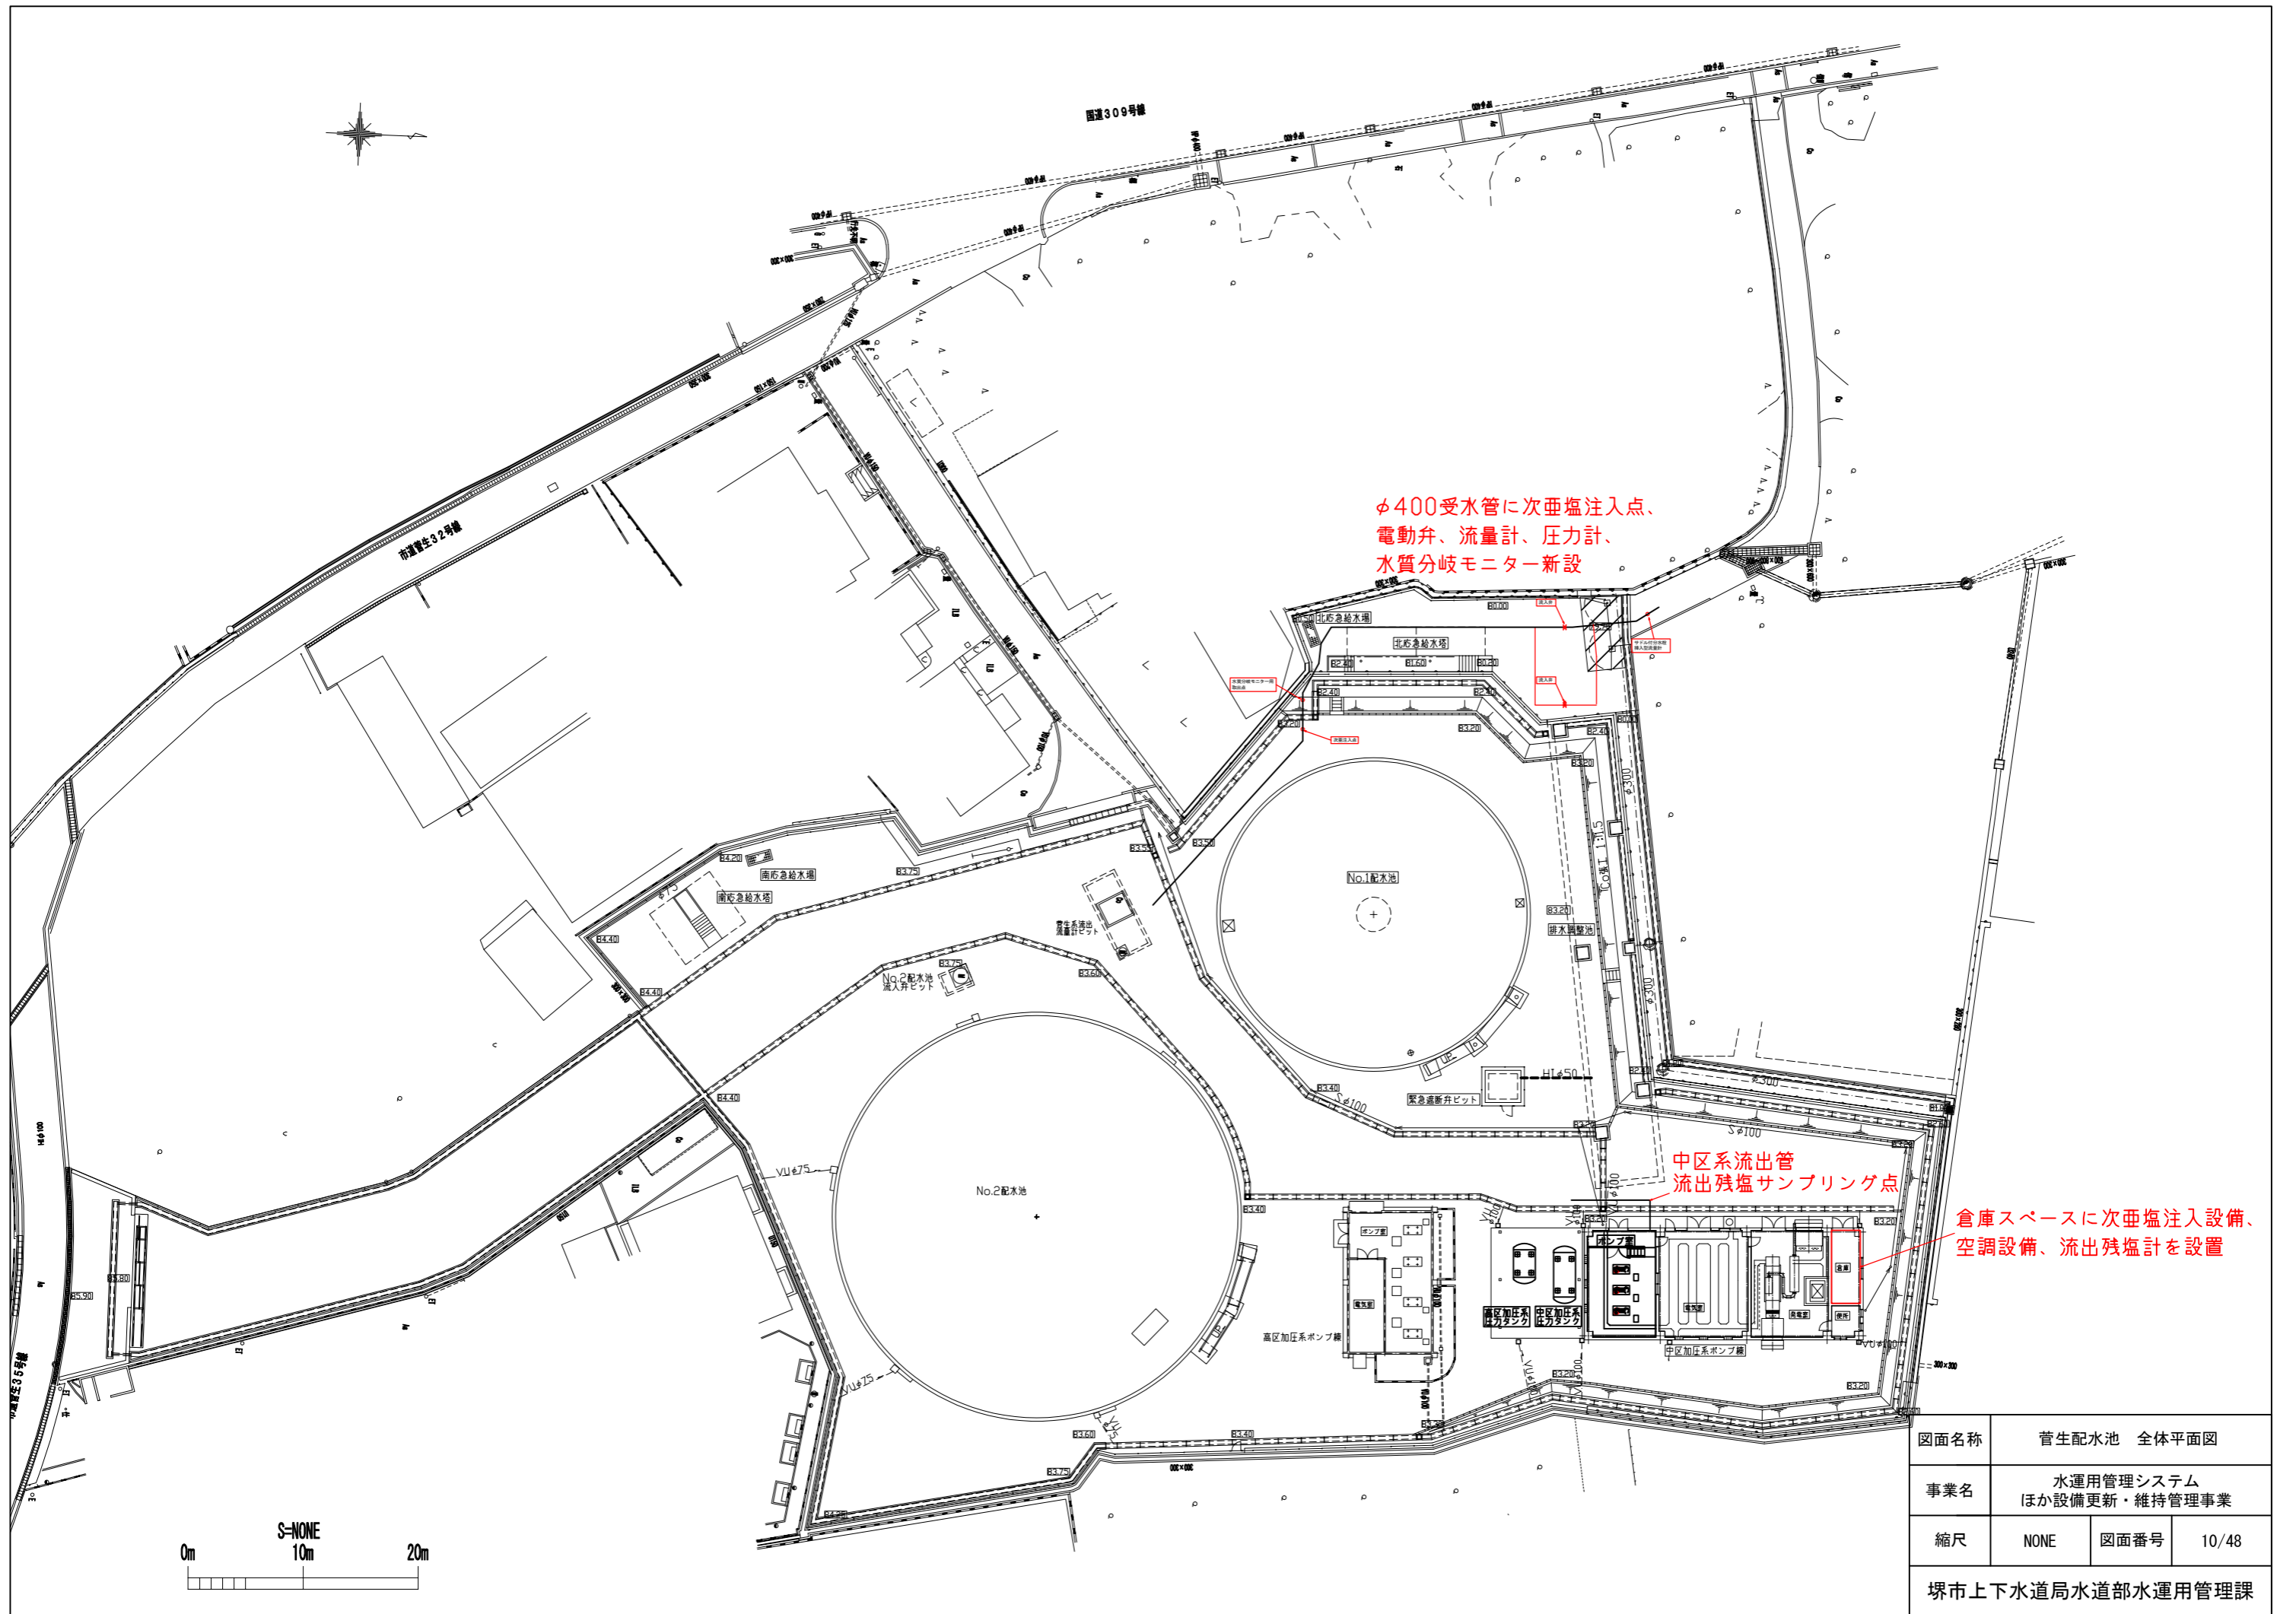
国道309号線

市道菅生32号線

$\phi$400受水管に次亜塩注入点、
電動弁、流量計、圧力計、
水質分岐モニター新設

北応急給水場
北応急給水塔

No.1配水池

排水調整池

緊急遮断弁ピット

南応急給水場
南応急給水塔

No.2配水池流入弁ピット

No.2配水池

中区系流出管
流出残塩サンプリング点

倉庫スペースに次亜塩注入設備、
空調設備、流出残塩計を設置

高区加圧系ポンプ棟

高区加圧系圧力タンク
中区加圧系圧力タンク

中区加圧系ポンプ棟

S=NONE
0m 10m 20m

| 図面名称 | 菅生配水池　全体平面図 | | |
|---|---|---|---|
| 事業名 | 水運用管理システム ほか設備更新・維持管理事業 | | |
| 縮尺 | NONE | 図面番号 | 10/48 |

堺市上下水道局水道部水運用管理課